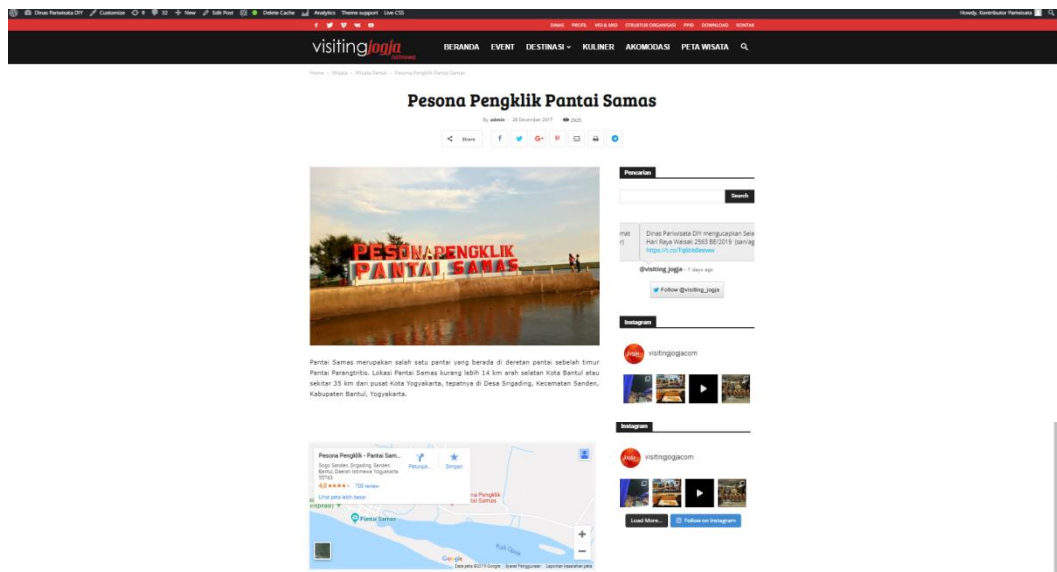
Dinas Pariwisata DIY Customize 0 32 + New Edit Post Delete Cache Analytics Theme support Live CSS Howdy, Kontributor Pariwisata

DINAS PROFIL VISI & MISI STRUKTUR ORGANISASI PPID DOWNLOAD KONTAK

visitingjogja

BERANDA EVENT DESTINASI KULINER AKOMODASI PETA WISATA

Home › Wisata › Wisata Pantai › Pesona Pengklik Pantai Samas

Pesona Pengklik Pantai Samas

By admin - 28 December 2017 2925

Share

PESONA PENGKLIK PANTAI SAMAS

Pantai Samas merupakan salah satu pantai yang berada di deretan pantai sebelah timur Pantai Parangtritis. Lokasi Pantai Samas kurang lebih 14 km arah selatan Kota Bantul atau sekitar 35 km dari pusat Kota Yogyakarta, tepatnya di Desa Srigading, Kecamatan Sanden, Kabupaten Bantul, Yogyakarta.

Pesona Pengklik - Pantai Sam...
Sogo Sanden, Srigading, Sanden, Bantul, Daerah Istimewa Yogyakarta 55763
4,0 ★★★★ 700 review
Lihat peta lebih besar
Petunjuk... Simpan
Pesona Pengklik Pantai Samas
Pantai Samas
Kali Opak
Google
Data peta ©2019 Google Syarat Penggunaan Laporkan kesalahan peta

Pencarian
Search

Dinas Pariwisata DIY mengucapkan Sela Hari Raya Waisak 2563 BE/2019 (sanlag https://t.co/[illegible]
@visiting_jogja - 7 days ago
Follow @visiting_jogja

Instagram
visitingjogjacom

Instagram
visitingjogjacom
Load More... Follow on Instagram